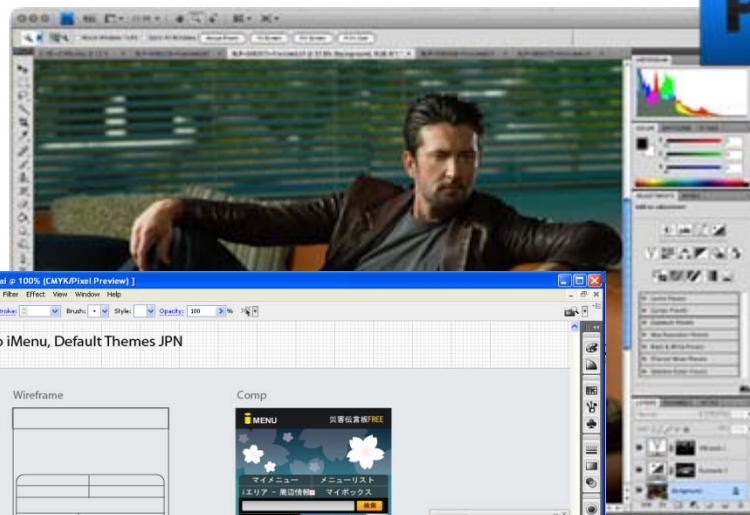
ai @ 100% (CMYK/Pixel Preview) ]

Filter Effect View Window Help

Stroke: Brush: Style: Opacity: 100 > %

o iMenu, Default Themes JPN

Wireframe

Comp

MENU 災害伝言板FREE

マイメニュー メニューリスト

iエリア－周辺情報 マイボックス

検索